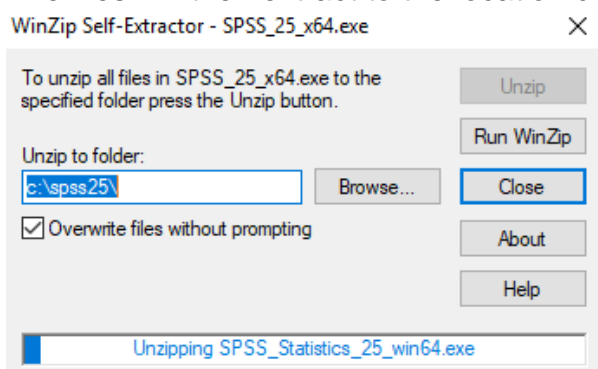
WinZip Self-Extractor - SPSS_25_x64.exe
X

To unzip all files in SPSS_25_x64.exe to the specified folder press the Unzip button.

Unzip

Run WinZip

Unzip to folder:

c:\spss25\

Browse...

Close

Overwrite files without prompting

About

Help

Unzipping SPSS_Statistics_25_win64.exe